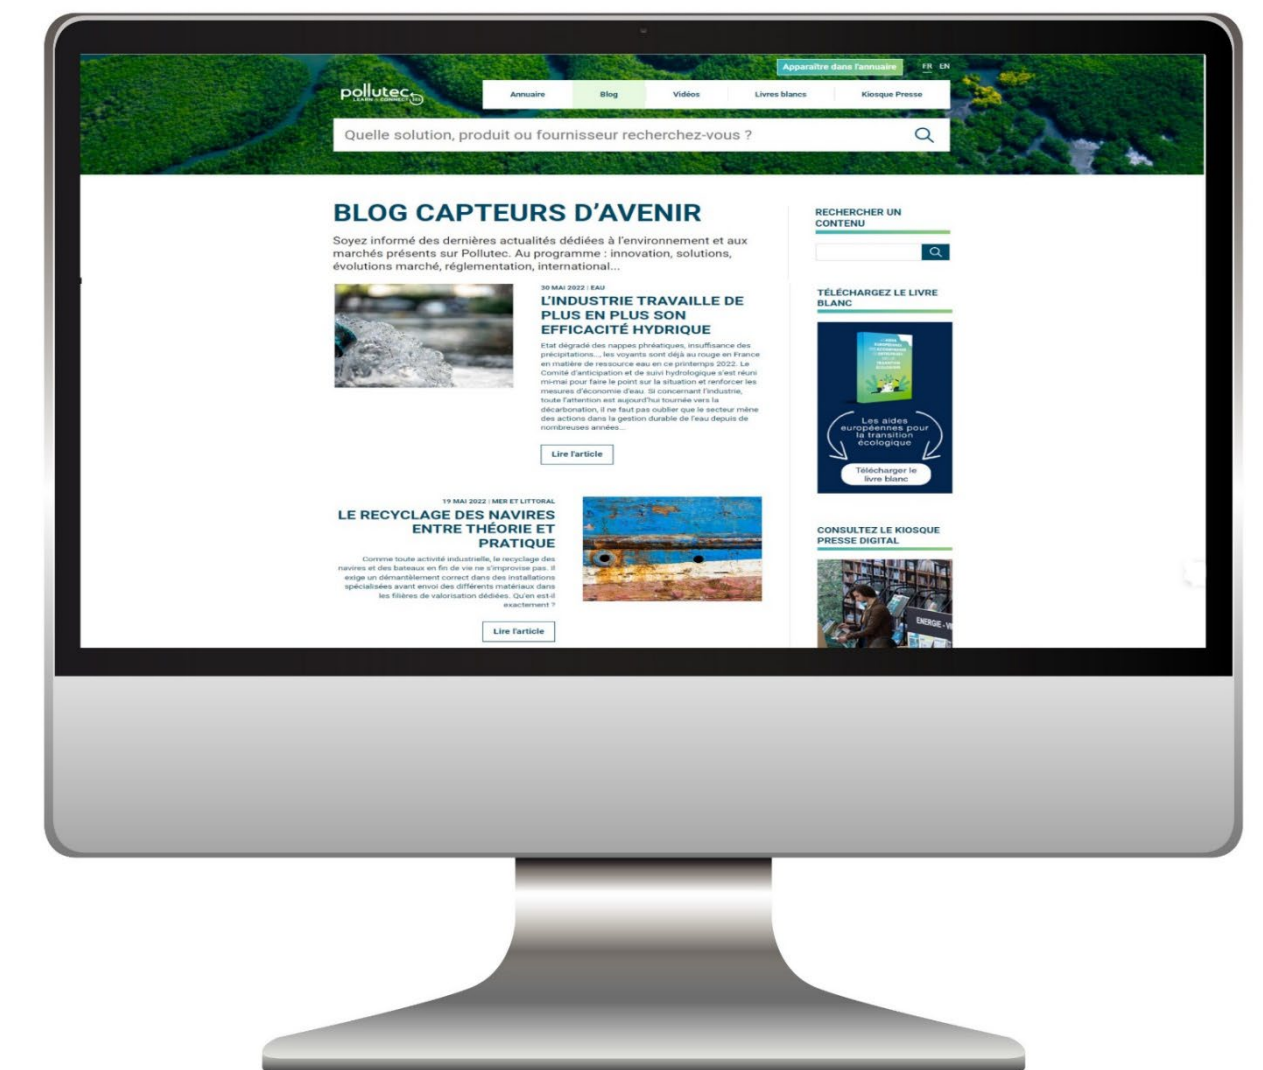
Apparaître dans l'annuaire FR EN

pollutec LEARN & CONNECT 365

Annuaire Blog Vidéos Livres blancs Kiosque Presse

Quelle solution, produit ou fournisseur recherchez-vous ?

BLOG CAPTEURS D'AVENIR

Soyez informé des dernières actualités dédiées à l'environnement et aux marchés présents sur Pollutec. Au programme : innovation, solutions, évolutions marché, réglementation, international...

30 MAI 2022 | EAU

L'INDUSTRIE TRAVAILLE DE PLUS EN PLUS SON EFFICACITÉ HYDRIQUE

Etat dégradé des nappes phréatiques, insuffisance des précipitations..., les voyants sont déjà au rouge en France en matière de ressource eau en ce printemps 2022. Le Comité d'anticipation et de suivi hydrologique s'est réuni mi-mai pour faire le point sur la situation et renforcer les mesures d'économie d'eau. Si concernant l'industrie, toute l'attention est aujourd'hui tournée vers la décarbonation, il ne faut pas oublier que le secteur mène des actions dans la gestion durable de l'eau depuis de nombreuses années...

Lire l'article

19 MAI 2022 | MER ET LITTORAL

LE RECYCLAGE DES NAVIRES ENTRE THÉORIE ET PRATIQUE

Comme toute activité industrielle, le recyclage des navires et des bateaux en fin de vie ne s'improvise pas. Il exige un démantèlement correct dans des installations spécialisées avant envoi des différents matériaux dans les filières de valorisation dédiées. Qu'en est-il exactement ?

Lire l'article

RECHERCHER UN CONTENU

TÉLÉCHARGEZ LE LIVRE BLANC

Les aides européennes pour la transition écologique

Télécharger le livre blanc

CONSULTEZ LE KIOSQUE PRESSE DIGITAL

ENERGIE - V